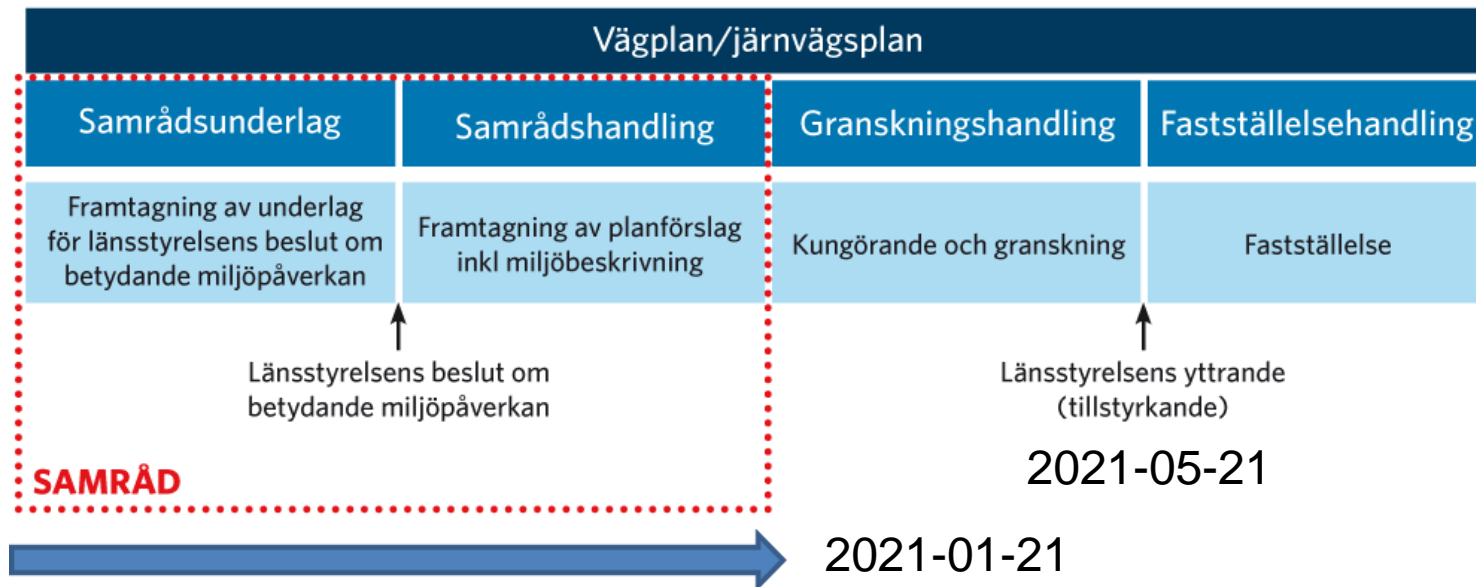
Vägplan/järnvägsplan

Samrådsunderlag

Samrådshandling

Granskningshandling

Fastställelsehandling

Framtagning av underlag för länsstyrelsens beslut om betydande miljöpåverkan

Framtagning av planförslag inkl miljöbeskrivning

Kungörande och granskning

Fastställelse

Länsstyrelsens beslut om betydande miljöpåverkan

Länsstyrelsens yttrande (tillstyrkande)

2021-05-21

SAMRÅD

2021-01-21